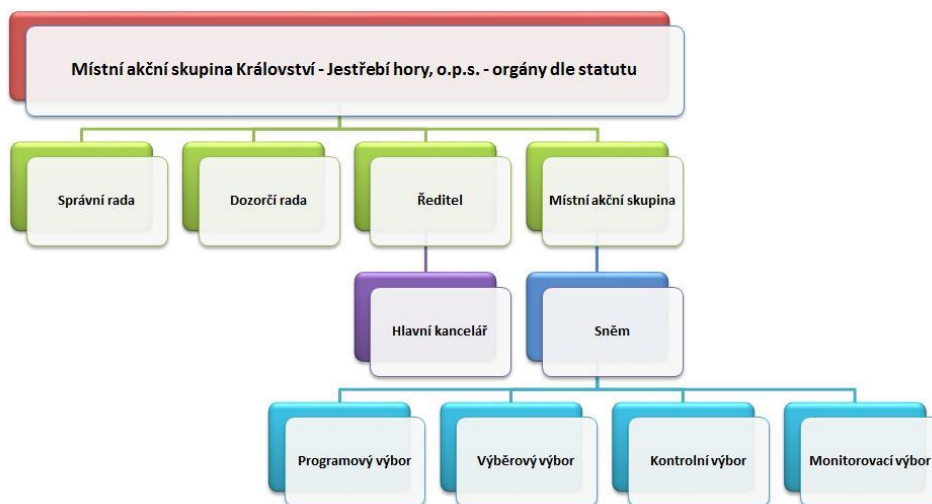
Místní akční skupina Království - Jestřebí hory, o.p.s. - orgány dle statutu

Správní rada

Dozorčí rada

Ředitel

Místní akční skupina

Hlavní kancelář

Sněm

Programový výbor

Výběrový výbor

Kontrolní výbor

Monitorovací výbor